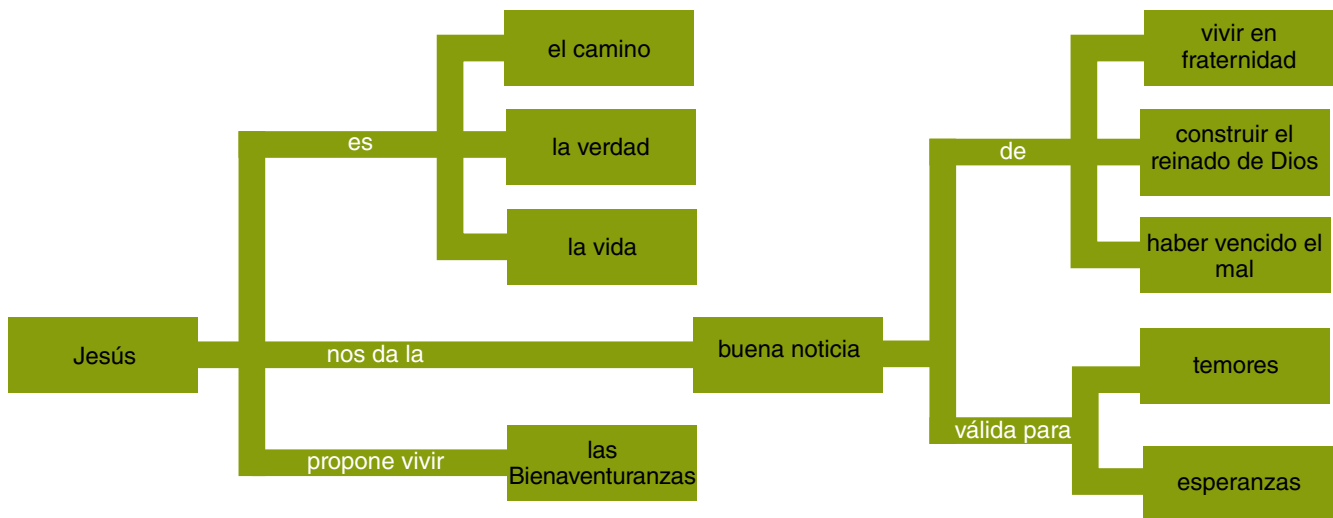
Jesús

es

el camino

la verdad

la vida

nos da la

buena noticia

de

vivir en fraternidad

construir el reinado de Dios

haber vencido el mal

válida para

temores

esperanzas

propone vivir

las Bienaventuranzas